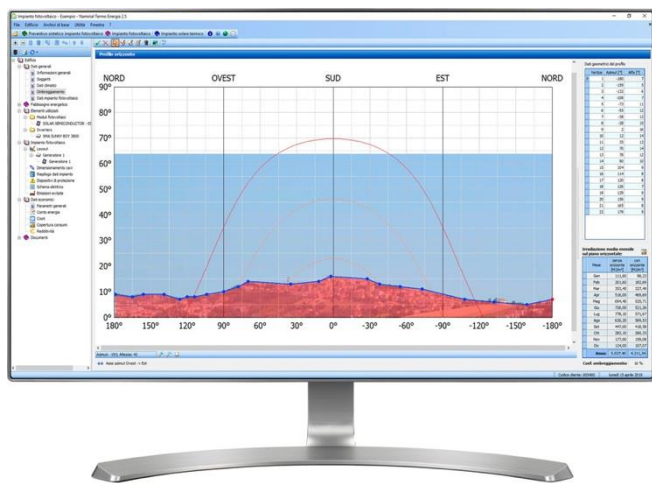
Impianto fotovoltaico - Esempio - Namirial Termo Energia 2.5

File Edificio Archivi di base Utilità Finestra ?

Preventivo sintetico impianto fotovoltaico Impianto fotovoltaico Impianto solare termico

Edificio
Dati generali
Informazioni generali
Soggetti
Dati climatici
Ombreggiamento
Dati impianto fotovoltaico
Fabbisogno energetico
Elementi utilizzati
Moduli fotovoltaici
SOLAR SEMICONDUCTOR - SS
Inverters
SMA SUNNY BOY 3800
Impianto fotovoltaico
Layout
Generatore 1
Generatore 1
Dimensionamento cavi
Riepilogo dati impianto
Dispositivi di protezione
Schema elettrico
Emissioni evitate
Dati economici
Parametri generali
Conto energia
Costi
Copertura consumi
Redditività
Documenti

Profilo orizzonte

NORD OVEST SUD EST NORD

90° 80° 70° 60° 50° 40° 30° 20° 10° 0°

180° 150° 120° 90° 60° 30° 0° -30° -60° -90° -120° -150° -180°

Dati geometrici del profilo

| Vertice | Azimut [°] | Alfa [°] |
|---|---|---|
| 0 | -180 | 8 |
| 1 | -159 | 9 |
| 2 | -132 | 6 |
| 3 | -111 | 6 |
| 4 | -72 | 11 |
| 5 | -63 | 12 |
| 6 | -38 | 13 |
| 7 | -28 | 15 |
| 8 | 0 | 16 |
| 9 | 10 | 14 |
| 10 | 55 | 13 |
| 11 | 70 | 14 |
| 12 | 78 | 12 |
| 13 | 90 | 10 |
| 14 | 104 | 8 |
| 15 | 114 | 8 |
| 16 | 120 | 9 |
| 17 | 128 | 7 |
| 18 | 135 | 6 |
| 19 | 150 | 9 |
| 20 | 165 | 8 |
| 21 | 179 | 9 |

Irradiazione media mensile sul piano orizzontale

| Mese | senza ombre [MJ/m²] | con ombre [MJ/m²] |
|---|---|---|
| Gen | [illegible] | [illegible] |
| Feb | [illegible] | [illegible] |
| Mar | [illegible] | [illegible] |
| Apr | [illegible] | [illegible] |
| Mag | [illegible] | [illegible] |
| Giu | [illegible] | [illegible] |
| Lug | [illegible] | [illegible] |
| Ago | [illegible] | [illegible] |
| Set | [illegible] | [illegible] |
| Ott | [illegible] | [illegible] |
| Nov | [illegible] | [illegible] |
| Dic | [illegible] | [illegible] |
| Anno | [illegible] | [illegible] |

Coeff. ombreggiamento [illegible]

Azimut: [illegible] Altezza: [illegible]

Asse azimut Ovest -> Est

Codice cliente: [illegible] Lunedì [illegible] aprile 2015